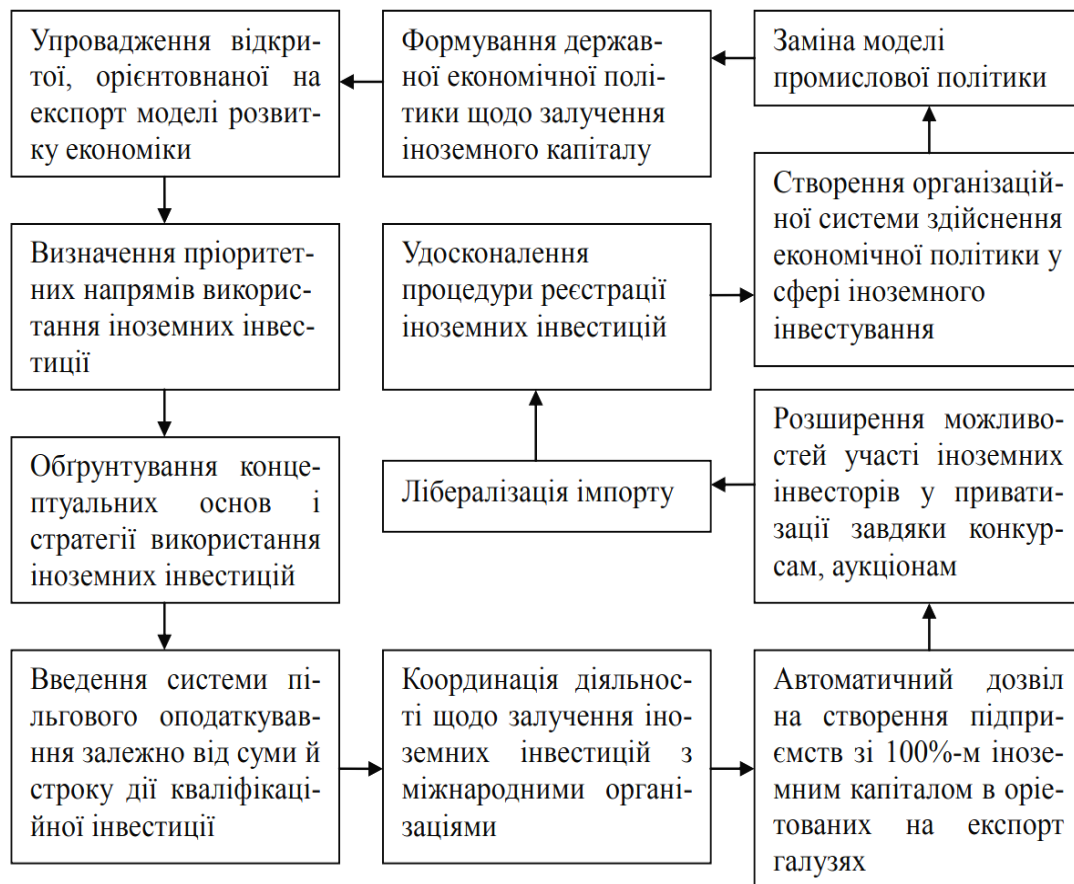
Упровадження відкритої, орієнтовнаної на експорт моделі розвитку економіки

Формування державної економічної політики щодо залучення іноземного капіталу

Заміна моделі промислової політики

Визначення пріоритетних напрямів використання іноземних інвестиції

Удосконалення процедури реєстрації іноземних інвестицій

Створення організаційної системи здійснення економічної політики у сфері іноземного інвестування

Обґрунтування концептуальних основ і стратегії використання іноземних інвестицій

Лібералізація імпорту

Розширення можливостей участі іноземних інвесторів у приватизації завдяки конкурсам, аукціонам

Введення системи пільгового оподаткування залежно від суми й строку дії кваліфікаційної інвестиції

Координація діяльності щодо залучення іноземних інвестицій з міжнародними організаціями

Автоматичний дозвіл на створення підприємств зі 100%-м іноземним капіталом в орієтованих на експорт галузях